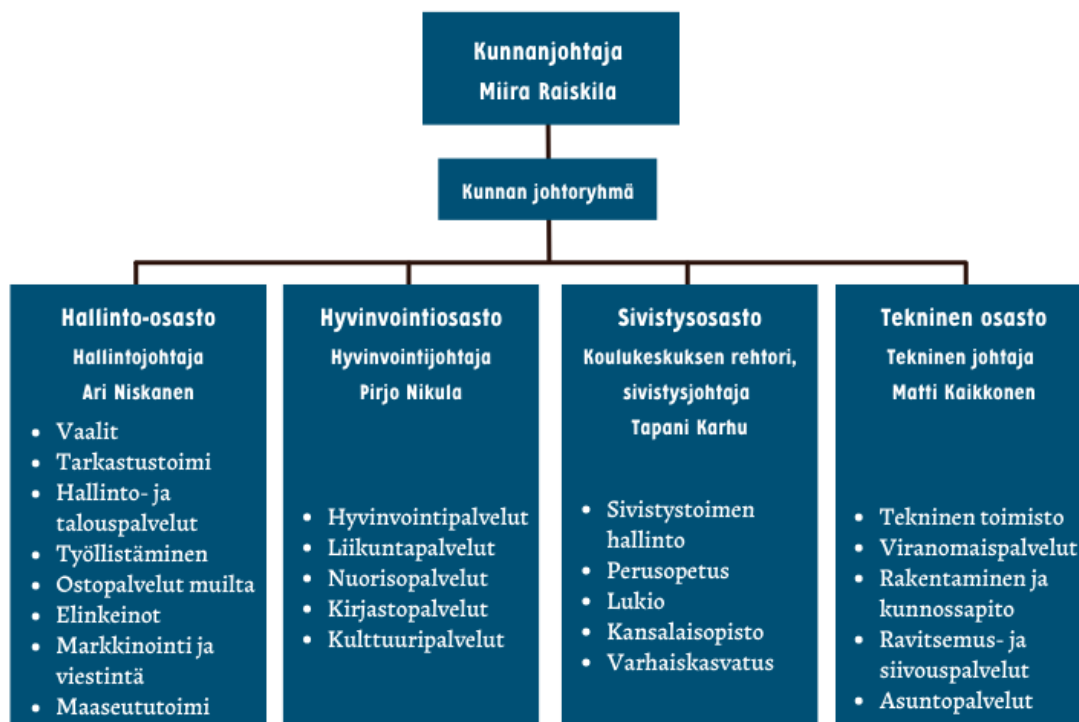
Kunnanjohtaja
Miira Raiskila

Kunnan johtoryhmä

Hallinto-osasto
Hallintojohtaja
Ari Niskanen

- Vaalit
- Tarkastustoimi
- Hallinto- ja talouspalvelut
- Työllistäminen
- Ostopalvelut muilta
- Elinkeinot
- Markkinointi ja viestintä
- Maaseututoimi

Hyvinvointiosasto
Hyvinvointijohtaja
Pirjo Nikula

- Hyvinvointipalvelut
- Liikuntapalvelut
- Nuorisopalvelut
- Kirjastopalvelut
- Kulttuuripalvelut

Sivistysosasto
Koulukeskuksen rehtori, sivistysjohtaja
Tapani Karhu

- Sivistystoimen hallinto
- Perusopetus
- Lukio
- Kansalaisopisto
- Varhaiskasvatus

Tekninen osasto
Tekninen johtaja
Matti Kaikkonen

- Tekninen toimisto
- Viranomaispalvelut
- Rakentaminen ja kunnossapito
- Ravitsemus- ja siivouspalvelut
- Asuntopalvelut